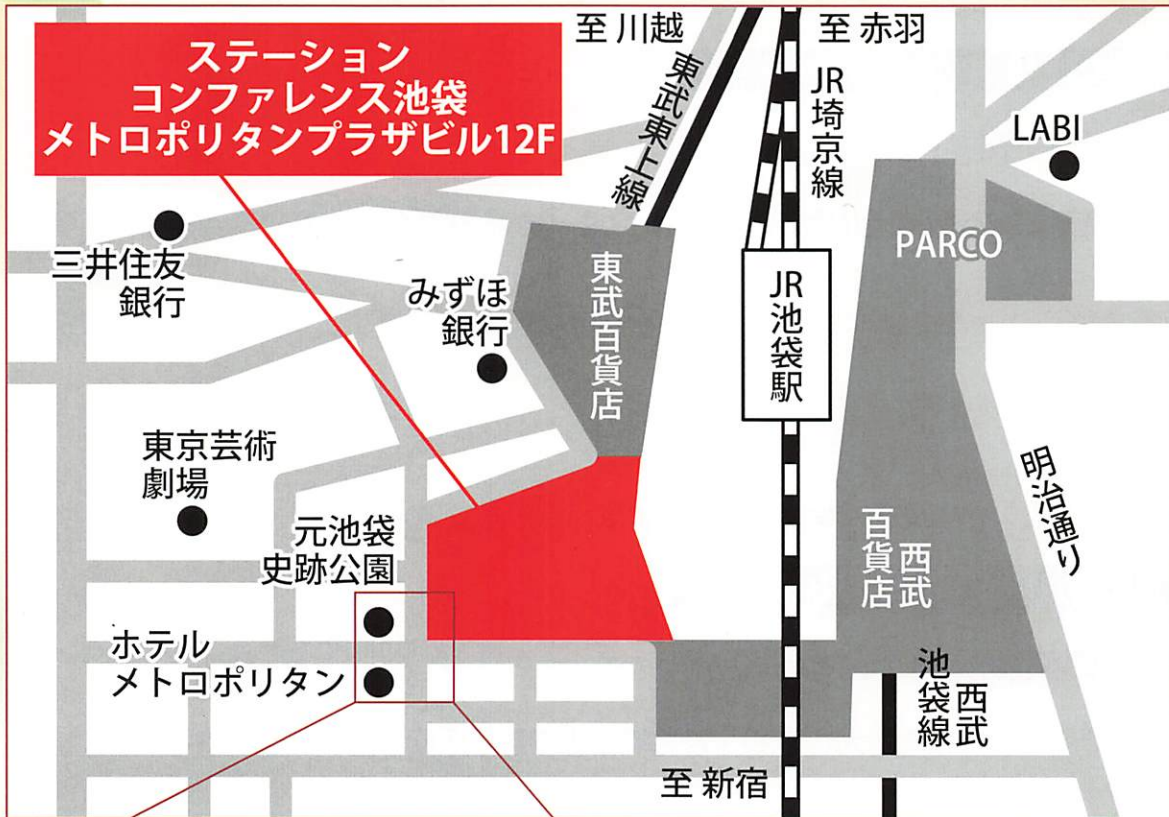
ステーション
コンファレンス池袋
メトロポリタンプラザビル12F

至 川越
至 赤羽
東武東上線
JR埼京線
LABI
PARCO
三井住友銀行
みずほ銀行
東武百貨店
JR池袋駅
東京芸術劇場
明治通り
元池袋史跡公園
西武百貨店
ホテルメトロポリタン
西武池袋線
至 新宿